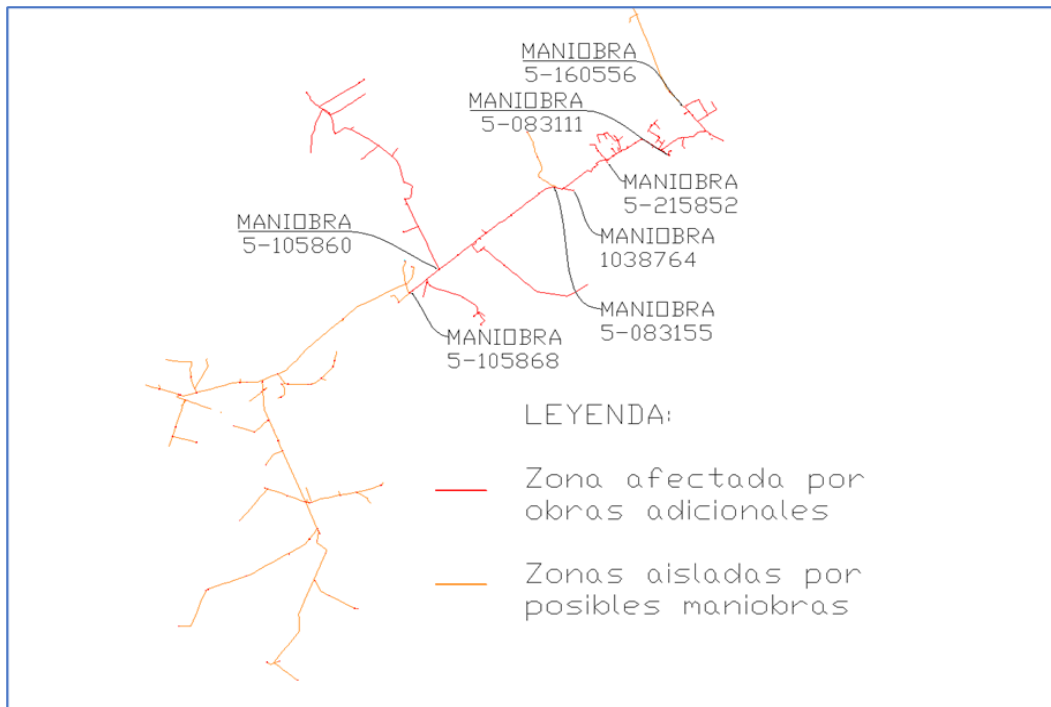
MANIOBRA
5-160556

MANIOBRA
5-083111

MANIOBRA
5-215852

MANIOBRA
5-105860

MANIOBRA
1038764

MANIOBRA
5-083155

MANIOBRA
5-105868

LEYENDA:

Zona afectada por obras adicionales

Zonas aisladas por posibles maniobras